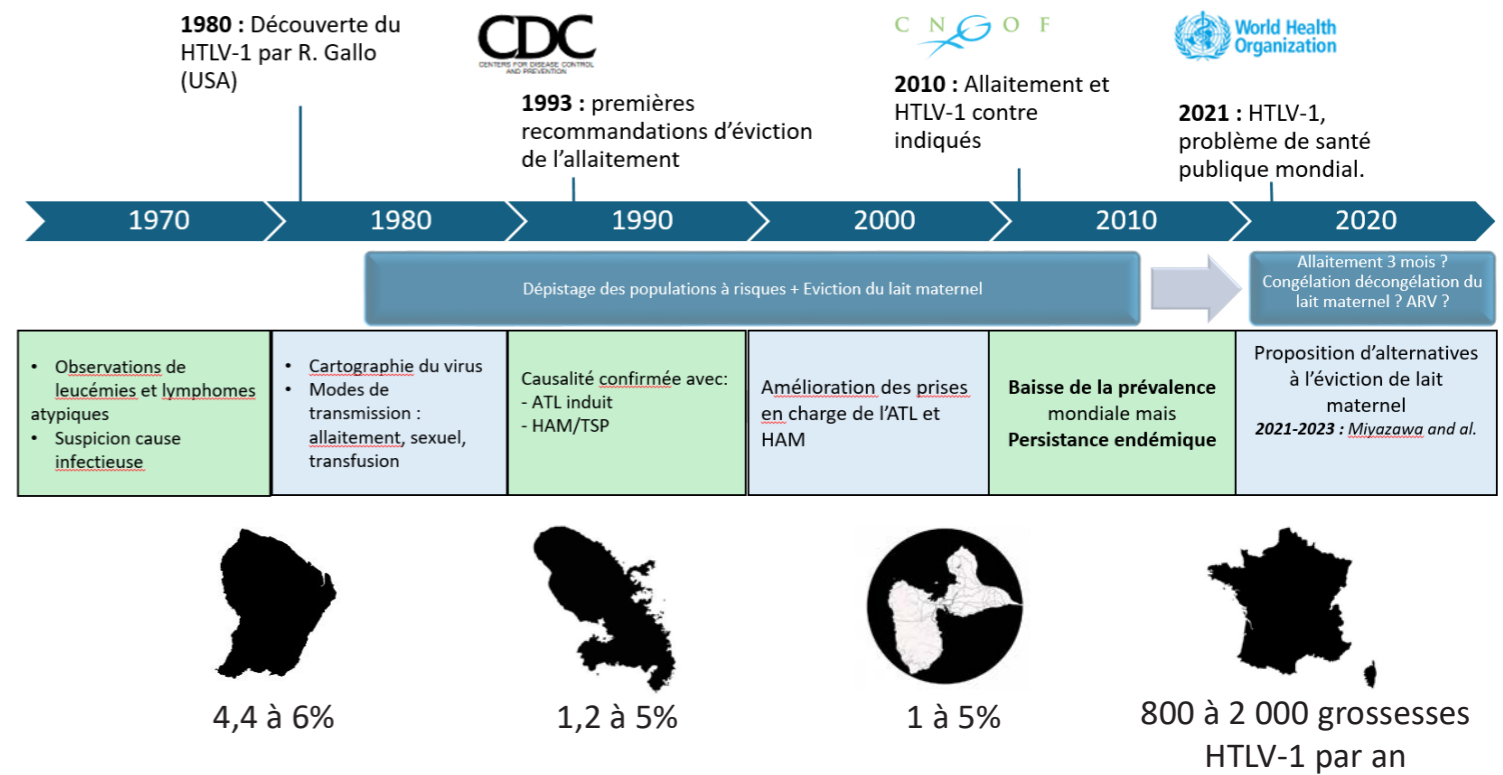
1980 : Découverte du HTLV-1 par R. Gallo (USA)

CDC
CENTERS FOR DISEASE CONTROL AND PREVENTION

1993 : premières recommandations d'éviction de l'allaitement

CNGOF

2010 : Allaitement et HTLV-1 contre indiqués

World Health Organization

2021 : HTLV-1, problème de santé publique mondial.

1970 | 1980 | 1990 | 2000 | 2010 | 2020

Dépistage des populations à risques + Eviction du lait maternel

Allaitement 3 mois ? Congélation décongélation du lait maternel ? ARV ?

- Observations de leucémies et lymphomes atypiques
- Suspicion cause infectieuse

- Cartographie du virus
- Modes de transmission : allaitement, sexuel, transfusion

Causalité confirmée avec:
- ATL induit
- HAM/TSP

Amélioration des prises en charge de l'ATL et HAM

Baisse de la prévalence mondiale mais Persistance endémique

Proposition d'alternatives à l'éviction de lait maternel
2021-2023 : Miyazawa and al.

4,4 à 6%

1,2 à 5%

1 à 5%

800 à 2 000 grossesses HTLV-1 par an